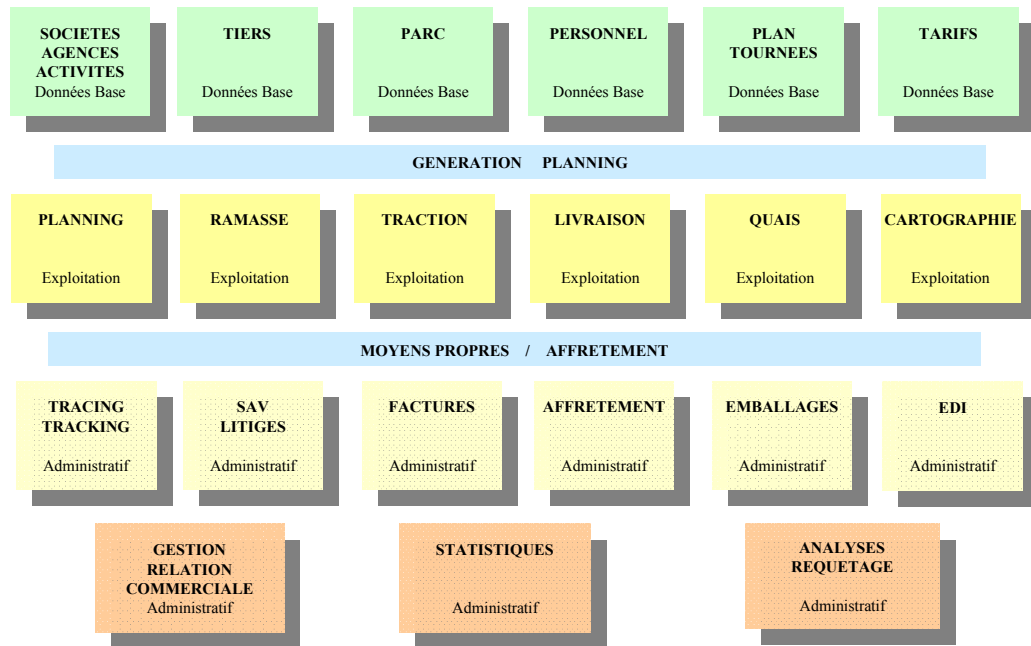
SOCIETES AGENCES ACTIVITES
Données Base

TIERS
Données Base

PARC
Données Base

PERSONNEL
Données Base

PLAN TOURNEES
Données Base

TARIFS
Données Base

GENERATION PLANNING

PLANNING
Exploitation

RAMASSE
Exploitation

TRACTION
Exploitation

LIVRAISON
Exploitation

QUAIS
Exploitation

CARTOGRAPHIE
Exploitation

MOYENS PROPRES / AFFRETEMENT

TRACING TRACKING
Administratif

SAV LITIGES
Administratif

FACTURES
Administratif

AFFRETEMENT
Administratif

EMBALLAGES
Administratif

EDI
Administratif

GESTION RELATION COMMERCIALE
Administratif

STATISTIQUES
Administratif

ANALYSES REQUETAGE
Administratif